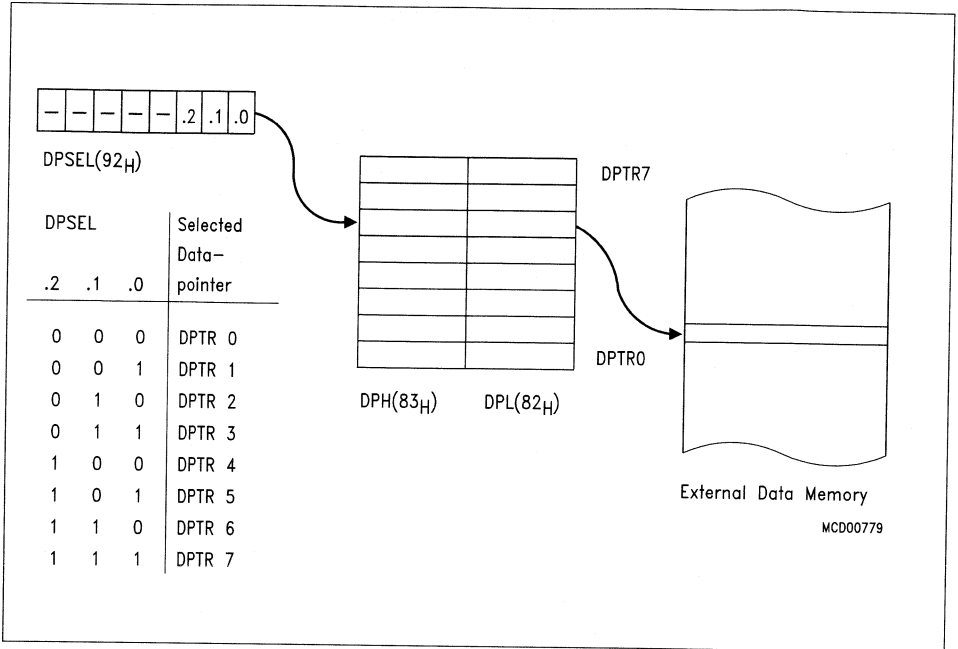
– – – – – .2 .1 .0

DPSEL($92_H$)

| DPSEL | | | Selected Data–pointer |
|---|---|---|---|
| .2 | .1 | .0 | |
| 0 | 0 | 0 | DPTR 0 |
| 0 | 0 | 1 | DPTR 1 |
| 0 | 1 | 0 | DPTR 2 |
| 0 | 1 | 1 | DPTR 3 |
| 1 | 0 | 0 | DPTR 4 |
| 1 | 0 | 1 | DPTR 5 |
| 1 | 1 | 0 | DPTR 6 |
| 1 | 1 | 1 | DPTR 7 |

DPTR7

DPTR0

DPH($83_H$) DPL($82_H$)

External Data Memory

MCD00779